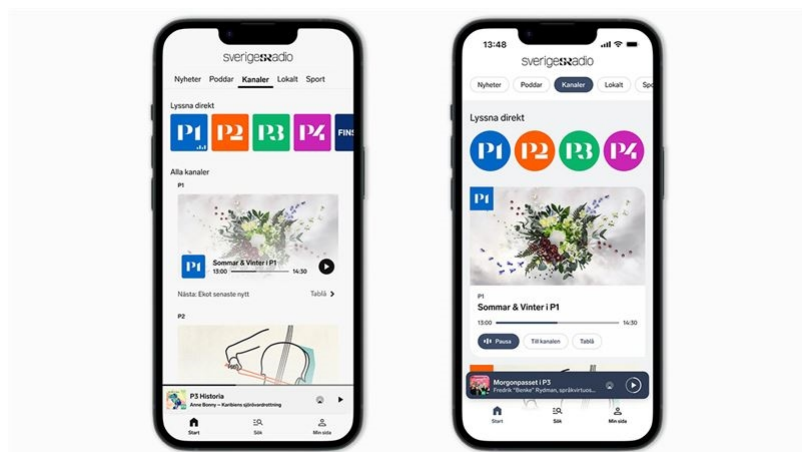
sverigesradio

Nyheter Poddar Kanaler Lokalt Sport

Lyssna direkt

P1 P2 P3 P4 FINS

Alla kanaler

P1

P1 Sommar & Vinter i P1
13:00 14:30

Nästa: Ekot senaste nytt Tablå

P2

P3 Historia
Anne Bonny – Karibiens sjörövardrottning

Start Sök Min sida

13:48

sverigesradio

Nyheter Poddar Kanaler Lokalt Spo

Lyssna direkt

P1 P2 P3 P4

P1

P1
Sommar & Vinter i P1
13:00 14:30

Pausa Till kanalen Tablå

Morgonpasset i P3
Fredrik "Benke" Rydman, språkvirtuos...

Start Sök Min sida